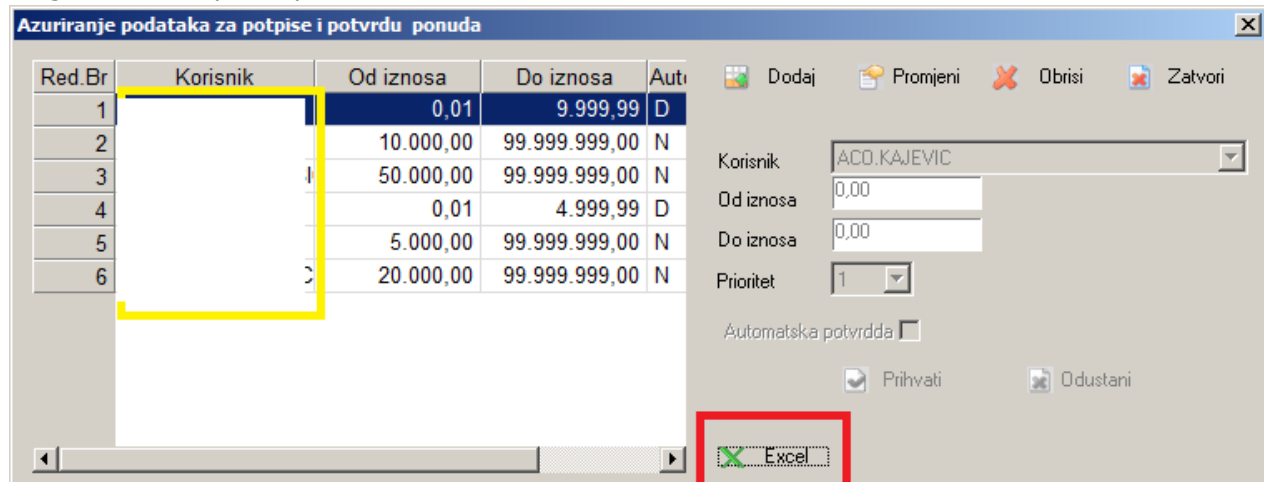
Azuriranje podataka za potpise i potvrdu ponuda

| Red.Br | Korisnik | Od iznosa | Do iznosa | Aut |
|---|---|---|---|---|
| 1 | | 0,01 | 9.999,99 | D |
| 2 | | 10.000,00 | 99.999.999,00 | N |
| 3 | | 50.000,00 | 99.999.999,00 | N |
| 4 | | 0,01 | 4.999,99 | D |
| 5 | | 5.000,00 | 99.999.999,00 | N |
| 6 | | 20.000,00 | 99.999.999,00 | N |

Dodaj Promjeni Obrisi Zatvori

Korisnik ACO.KAJEVIC
Od iznosa 0,00
Do iznosa 0,00
Prioritet 1

Automatska potvrdda

Prihvati Odustani

Excel